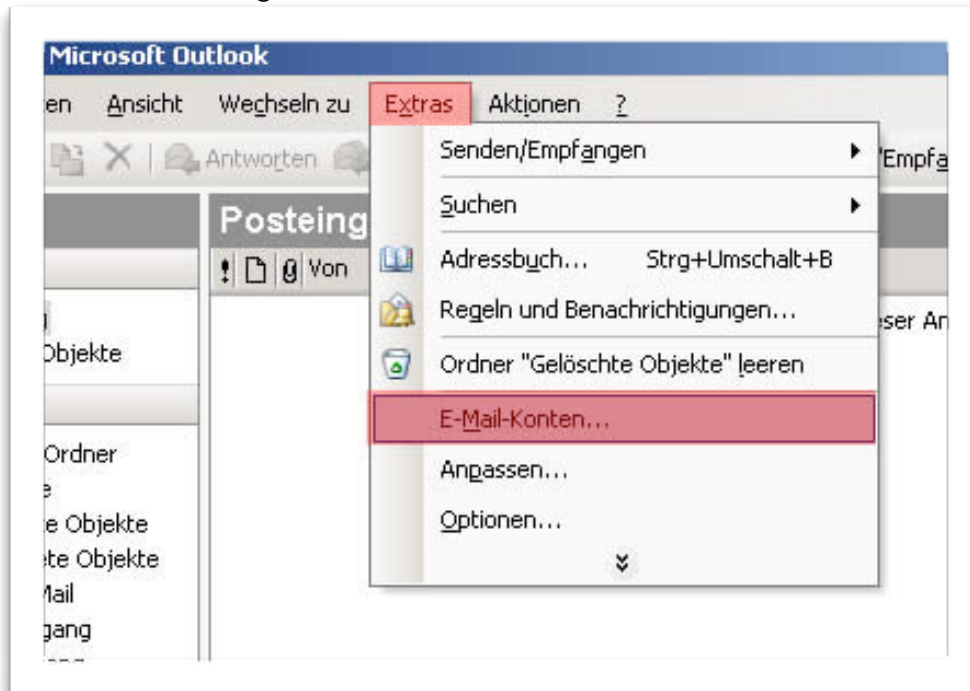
Microsoft Outlook

en Ansicht Wechseln zu Extras Aktionen ?

Antworten

'Empfa

Posteing

Von

ser An

Objekte

Ordner

e

e Objekte

ete Objekte

Mail

gang

Senden/Empfangen

Suchen

Adressbuch... Strg+Umschalt+B

Regeln und Benachrichtigungen...

Ordner "Gelöschte Objekte" leeren

E-Mail-Konten...

Anpassen...

Optionen...